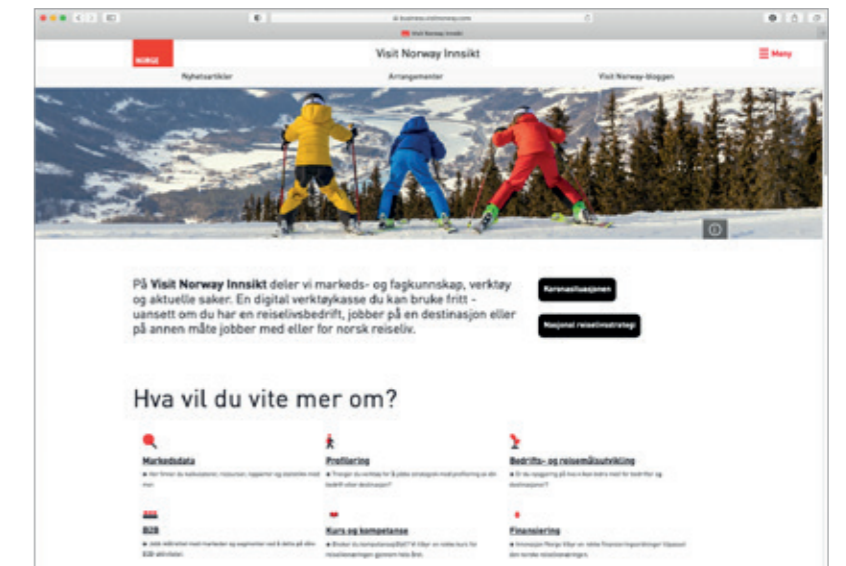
business.visitnorway.com

Visit Norway Innsikt

NORGE

Visit Norway Innsikt

Meny

Nyhetsartikler

Arrangementer

Visit Norway-bloggen

På **Visit Norway Innsikt** deler vi markeds- og fagkunnskap, verktøy og aktuelle saker. En digital verktøykasse du kan bruke fritt – uansett om du har en reiselivsbedrift, jobber på en destinasjon eller på annen måte jobber med eller for norsk reiseliv.

Koronasituasjonen

Nasjonal reiselivsstrategi

Hva vil du vite mer om?

Markedsdata

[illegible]

Profilering

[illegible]

Bedrifts- og reisemålsutvikling

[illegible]

B2B

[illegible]

Kurs og kompetanse

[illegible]

Finansiering

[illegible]